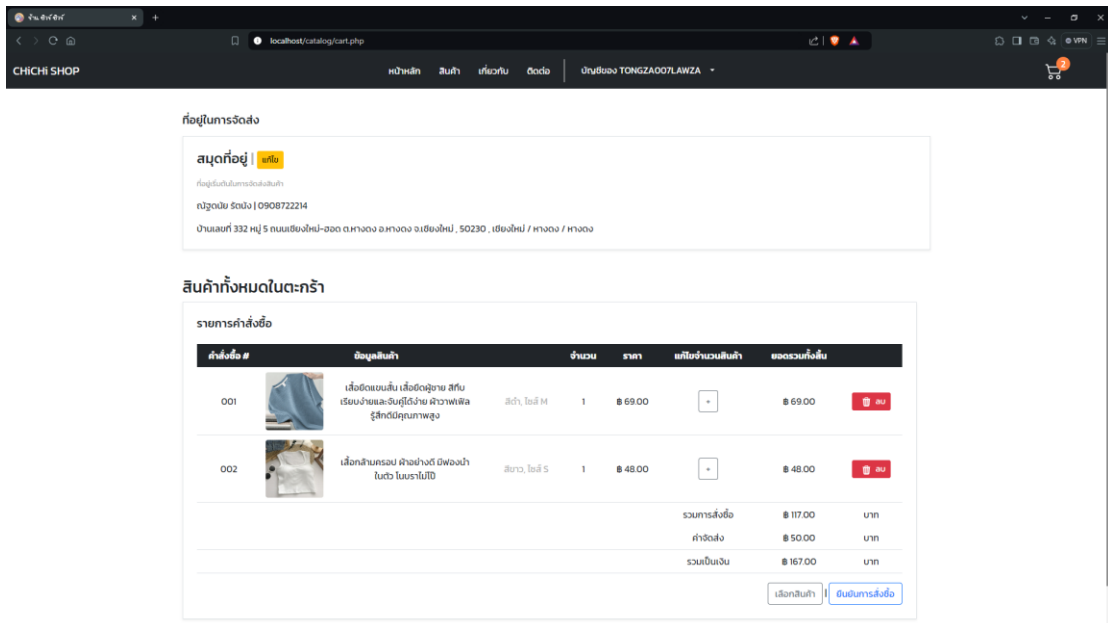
ร้าน ชิชิช็อป

localhost/catalog/cart.php

VPN

CHiCHi SHOP

หน้าหลัก สินค้า เกี่ยวกับ ติดต่อ บัญชีของ TONGZA007LAWZA

2

ที่อยู่ในการจัดส่ง

สมุดที่อยู่ | แก้ไข

ที่อยู่เริ่มต้นในการจัดส่งสินค้า

ณัฐดนัย รัตนัง | 0908722214

บ้านเลขที่ 332 หมู่ 5 ถนนเชียงใหม่-ฮอด ต.หางดง อ.หางดง จ.เชียงใหม่ , 50230 , เชียงใหม่ / หางดง / หางดง

สินค้าทั้งหมดในตะกร้า

รายการคำสั่งซื้อ

| คำสั่งซื้อ # | | ข้อมูลสินค้า | | จำนวน | ราคา | แก้ไขจำนวนสินค้า | ยอดรวมทั้งสิ้น | |
|---|---|---|---|---|---|---|---|---|
| 001 | | เสื้อยืดแขนสั้น เสื้อยืดผู้ชาย สีทึบ เรียบง่ายและจับคู่ได้ง่าย ผ้าวาฟเฟิล รู้สึกดีมีคุณภาพสูง | สีดำ, ไซส์ M | 1 | ฿ 69.00 | + | ฿ 69.00 | ลบ |
| 002 | | เสื้อกล้ามครอป ผ้าอย่างดี มีฟองน้ำในตัว ไม่บราไม่ได้ | สีขาว, ไซส์ S | 1 | ฿ 48.00 | + | ฿ 48.00 | ลบ |
| | | | | | | รวมการสั่งซื้อ | ฿ 117.00 | บาท |
| | | | | | | ค่าจัดส่ง | ฿ 50.00 | บาท |
| | | | | | | รวมเป็นเงิน | ฿ 167.00 | บาท |

เลือกสินค้า | ยืนยันการสั่งซื้อ